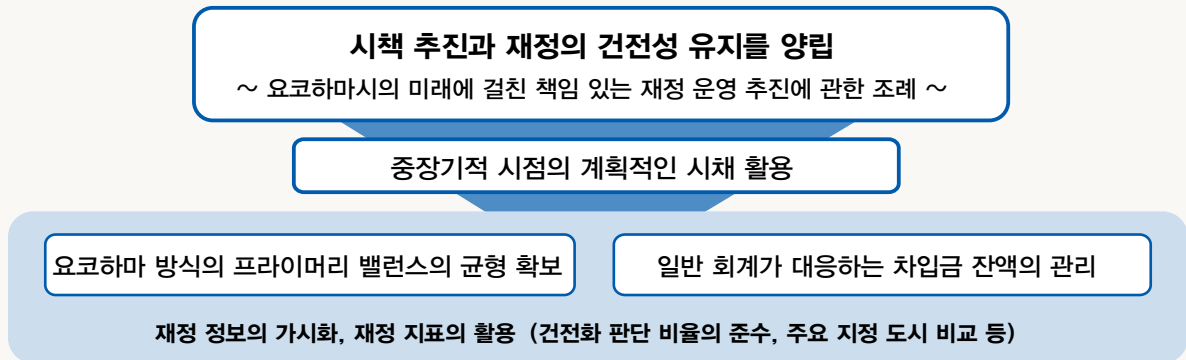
시책 추진과 재정의 건전성 유지를 양립

～ 요코하마시의 미래에 걸친 책임 있는 재정 운영 추진에 관한 조례 ～

중장기적 시점의 계획적인 시채 활용

요코하마 방식의 프라이머리 밸런스의 균형 확보

일반 회계가 대응하는 차입금 잔액의 관리

재정 정보의 가시화, 재정 지표의 활용 (건전화 판단 비율의 준수, 주요 지정 도시 비교 등)